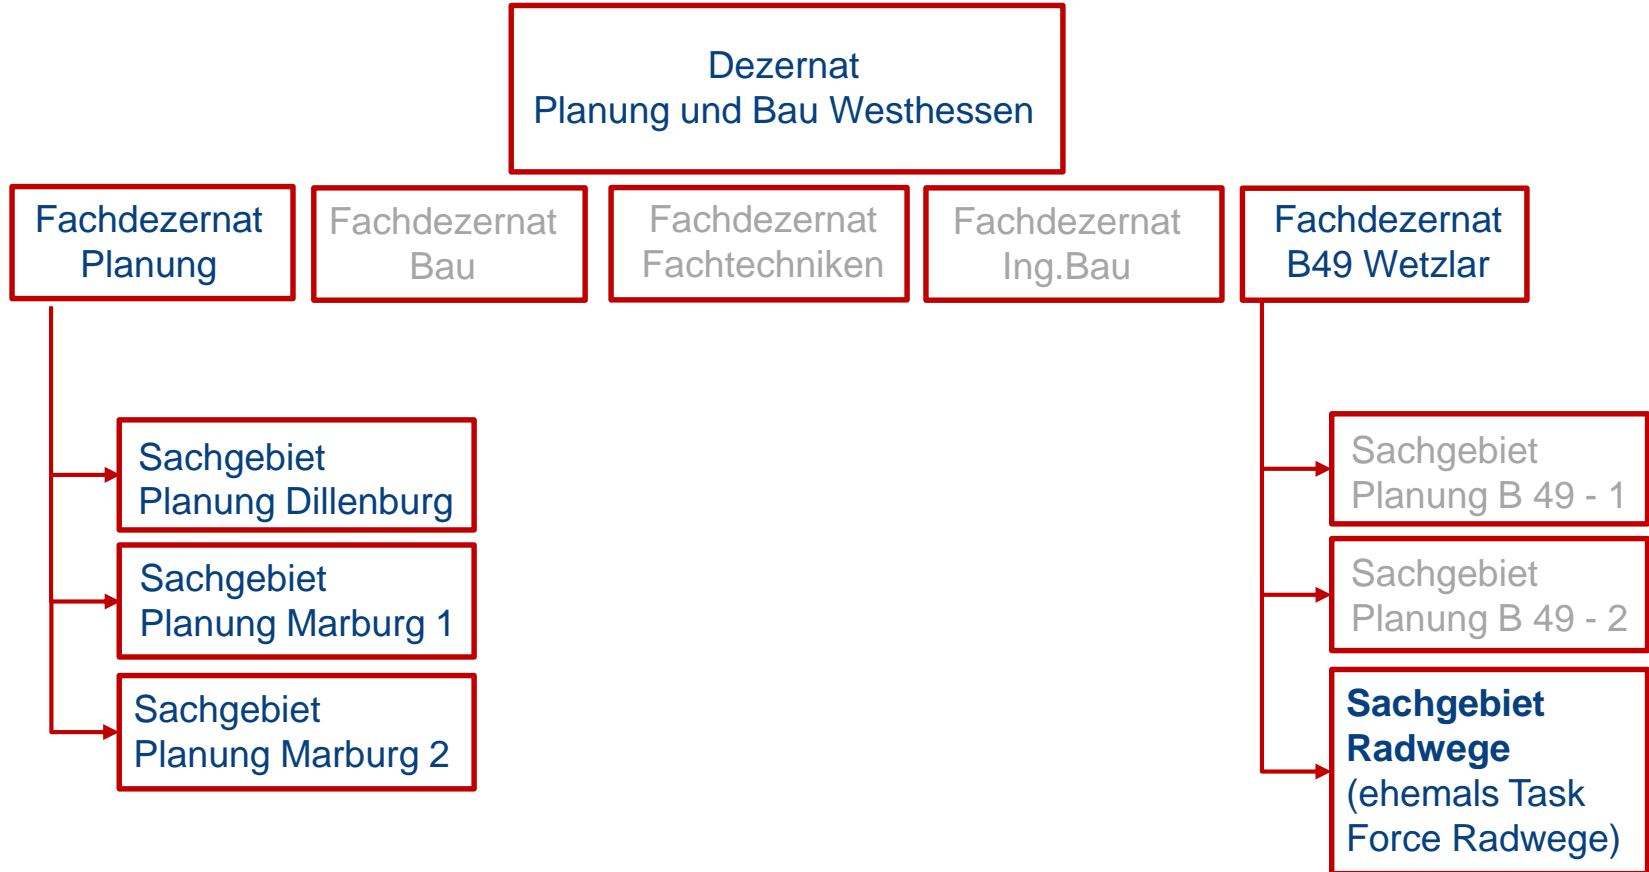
Dezernat
Planung und Bau Westhessen

Fachdezernat
Planung

Fachdezernat
Bau

Fachdezernat
Fachtechniken

Fachdezernat
Ing.Bau

Fachdezernat
B49 Wetzlar

Sachgebiet
Planung Dillenburg

Sachgebiet
Planung Marburg 1

Sachgebiet
Planung Marburg 2

Sachgebiet
Planung B 49 - 1

Sachgebiet
Planung B 49 - 2

**Sachgebiet Radwege**
(ehemals Task Force Radwege)